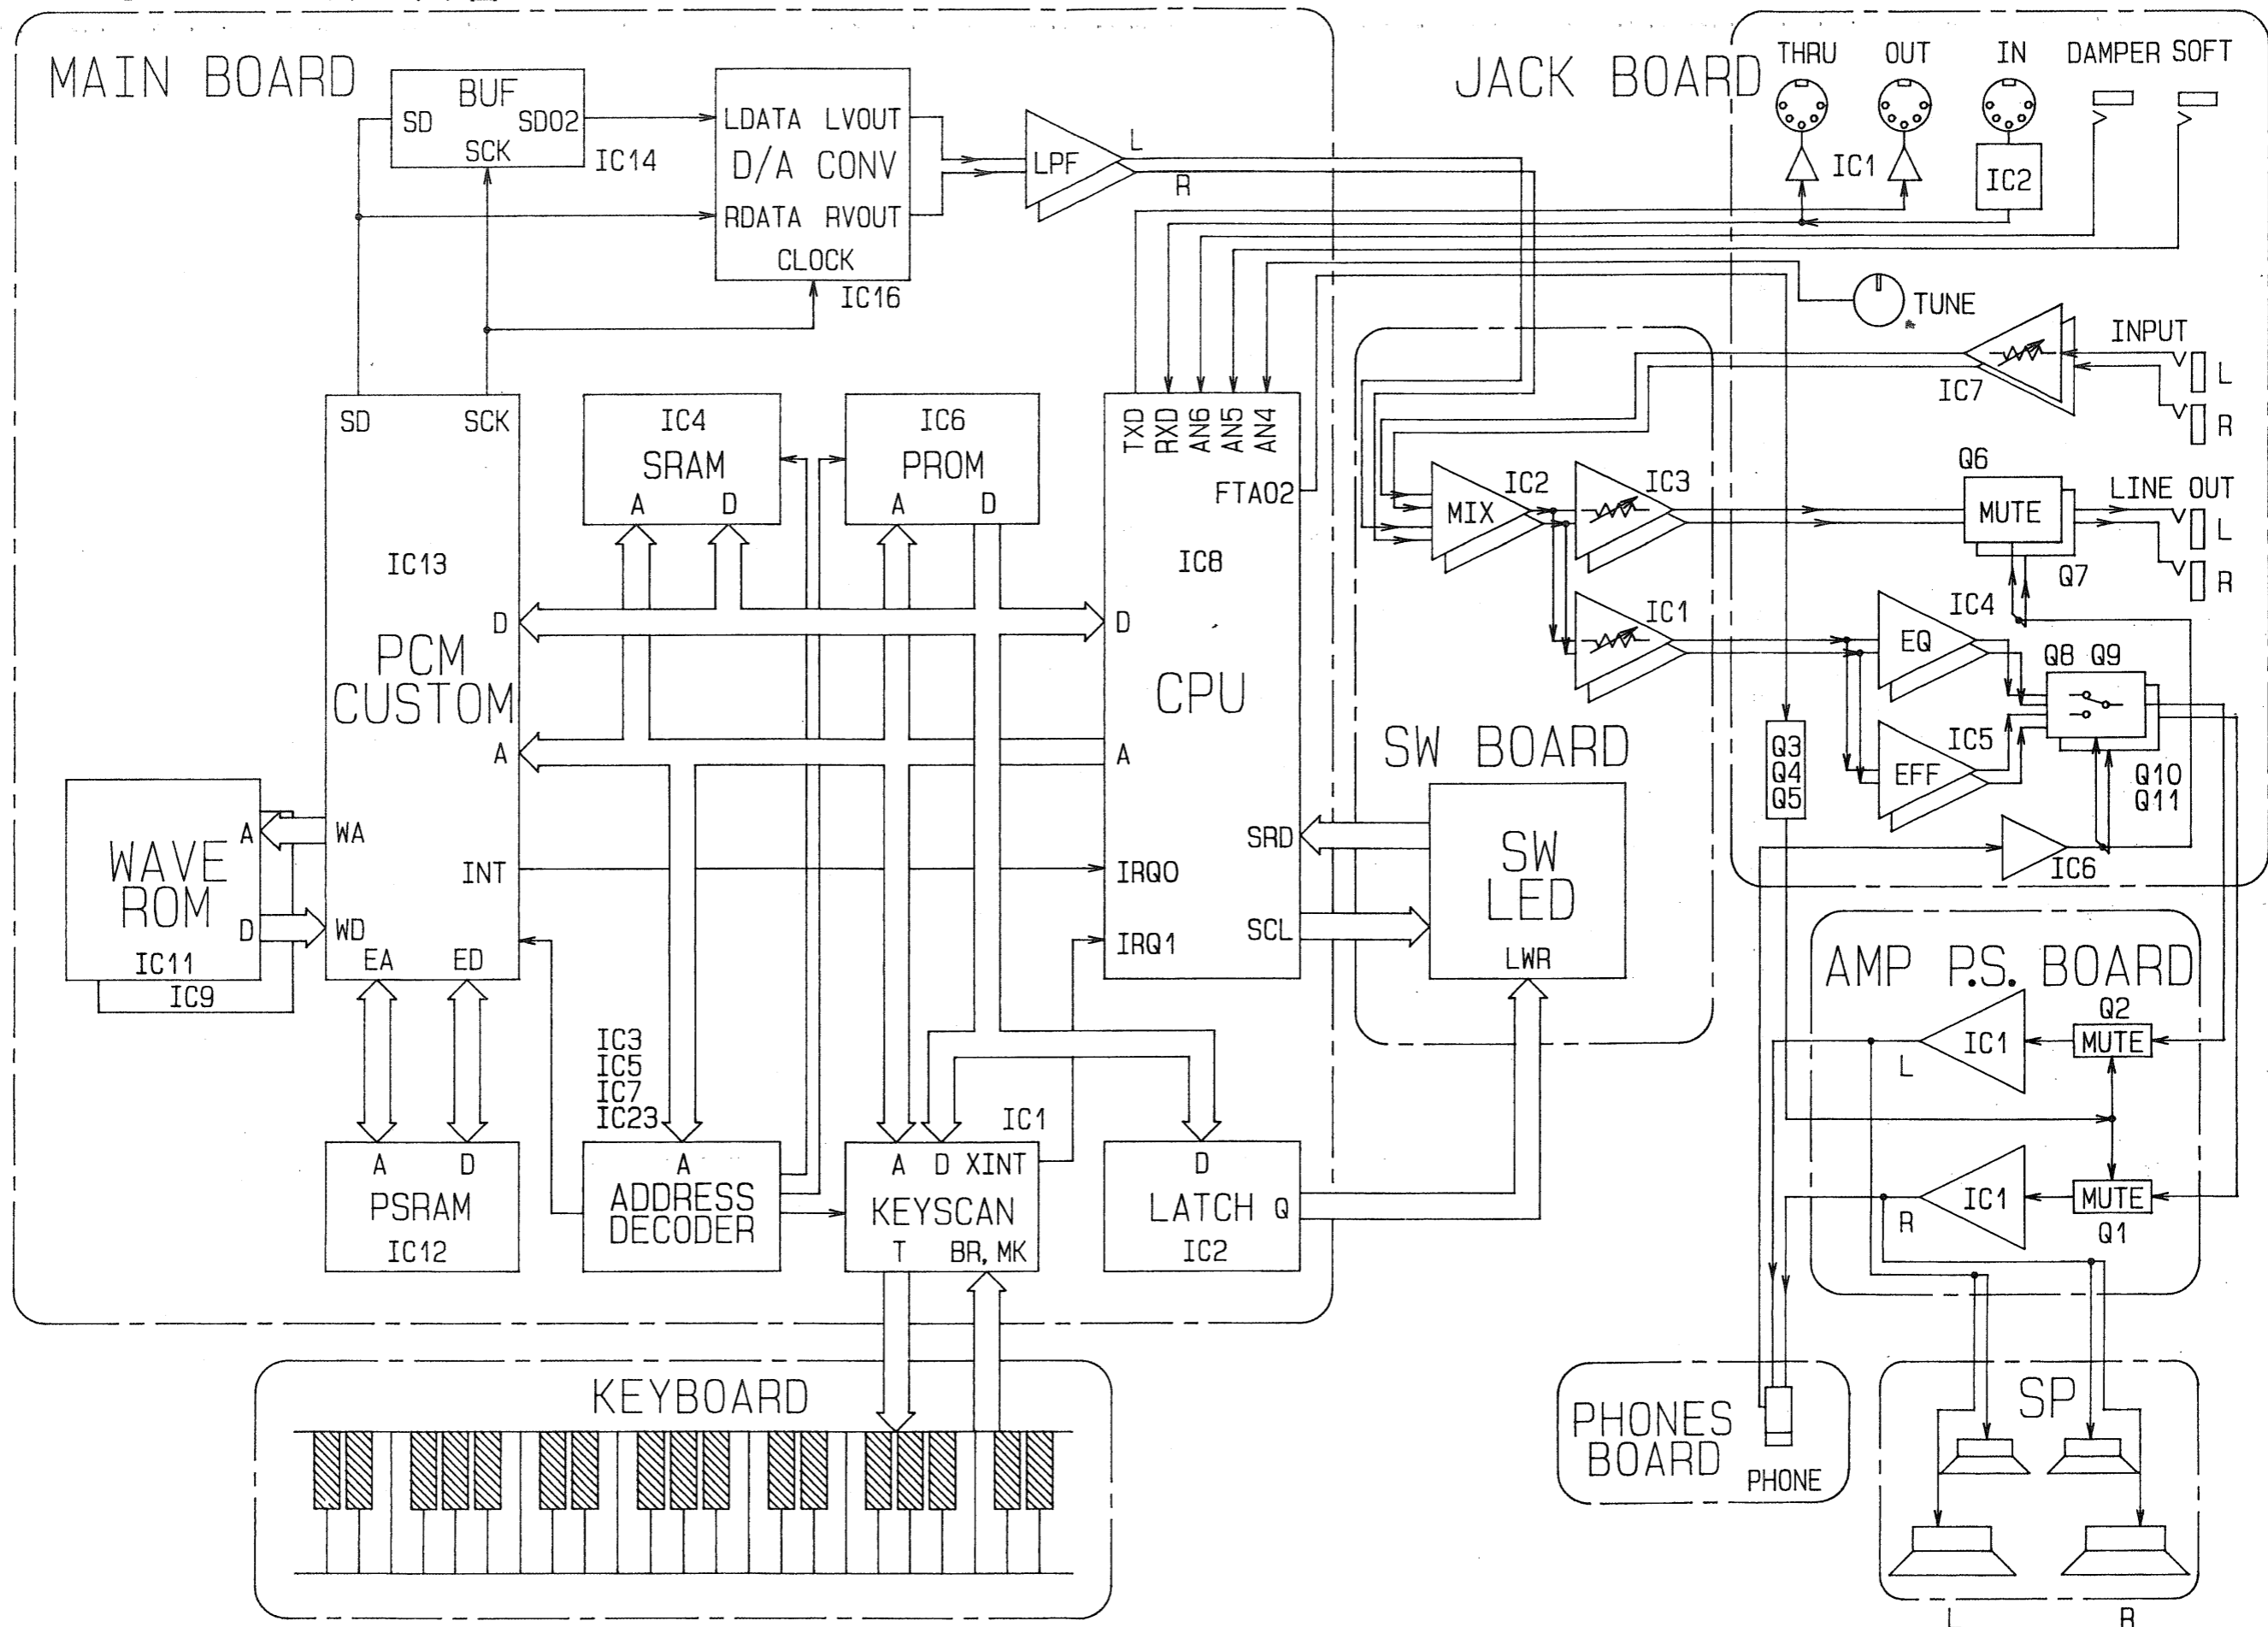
MAIN BOARD

BUF
SD SDO2
SCK
IC14

LDATA LVOUT
D/A CONV
RDATA RVOUT
CLOCK
IC16

LPF
L
R

JACK BOARD
THRU OUT IN DAMPER SOFT
IC1
IC2

TUNE
INPUT
L
R
IC7

SD SCK
IC13
PCM CUSTOM
D
A
WA
INT
WD
EA ED

IC4
SRAM
A D

IC6
PROM
A D

TXD RXD AN6 AN5 AN4
FTA02
IC8
D
CPU
A
SRD
IRQ0
SCL
IRQ1

IC2 MIX
IC3
IC1

Q6
MUTE
LINE OUT
L
R
Q7
IC4
EQ
Q8 Q9
IC5
EFF
Q10
Q11
IC6
Q3
Q4
Q5

SW BOARD
SW
LED
LWR

WAVE ROM
A
D
IC11
IC9

IC3
IC5
IC7
IC23

A D
PSRAM
IC12

A
ADDRESS DECODER

IC1
A D XINT
KEYSCAN
T BR, MK

D
LATCH Q
IC2

AMP P.S. BOARD
Q2
IC1
MUTE
L
IC1
MUTE
R
Q1

KEYBOARD

PHONES BOARD
PHONE

SP
L R